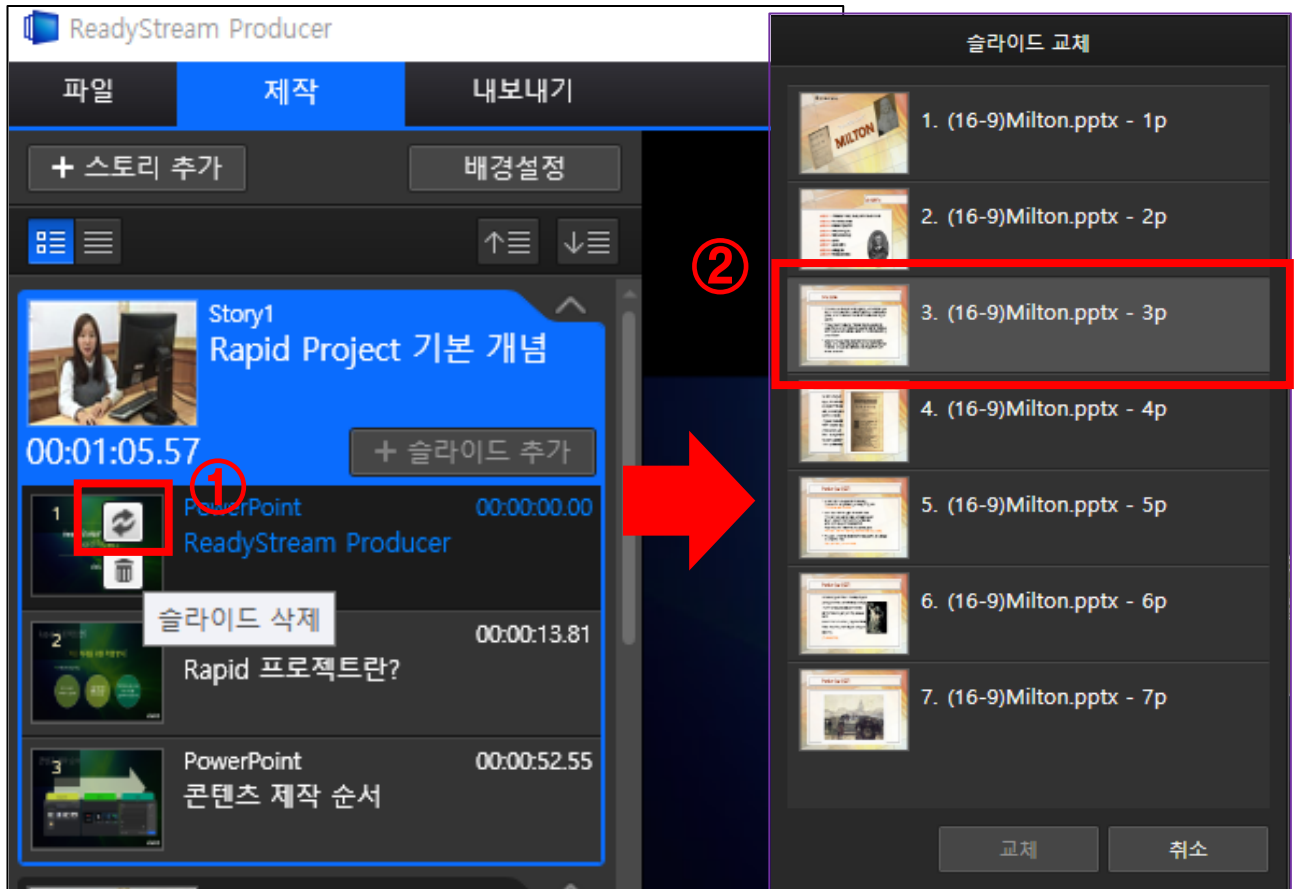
ReadyStream Producer

파일 | 제작 | 내보내기

+ 스토리 추가

배경설정

Story1
Rapid Project 기본 개념

00:01:05.57

+ 슬라이드 추가

①

1
PowerPoint
00:00:00.00
ReadyStream Producer

슬라이드 삭제

2
00:00:13.81
Rapid 프로젝트란?

3
PowerPoint
00:00:52.55
콘텐츠 제작 순서

②

슬라이드 교체

1. (16-9)Milton.pptx - 1p
2. (16-9)Milton.pptx - 2p
3. (16-9)Milton.pptx - 3p
4. (16-9)Milton.pptx - 4p
5. (16-9)Milton.pptx - 5p
6. (16-9)Milton.pptx - 6p
7. (16-9)Milton.pptx - 7p

교체
취소